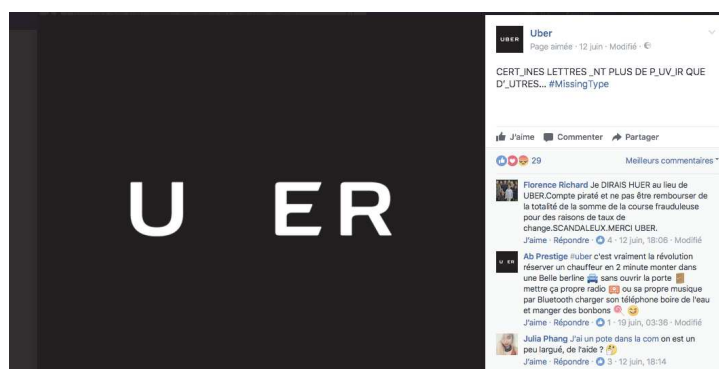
U ER

UBER

Uber
Page aimée · 12 juin · Modifié ·

CERT_INES LETTRES _NT PLUS DE P_UV_IR QUE D'_UTRES... #MissingType

J'aime Commenter Partager

29 Meilleurs commentaires

Florence Richard Je DIRAIS HUER au lieu de UBER.Compte piraté et ne pas être rembourser de la totalité de la somme de la course frauduleuse pour des raisons de taux de change.SCANDALEUX.MERCI UBER.
J'aime · Répondre · 4 · 12 juin, 18:06 · Modifié

Ab Prestige #uber c'est vraiment la révolution réserver un chauffeur en 2 minute monter dans une Belle berline sans ouvrir la porte mettre ça propre radio ou sa propre musique par Bluetooth charger son téléphone boire de l'eau et manger des bonbons
J'aime · Répondre · 1 · 19 juin, 03:36 · Modifié

Julia Phang J'ai un pote dans la com on est un peu largué, de l'aide ?
J'aime · Répondre · 3 · 12 juin, 18:14